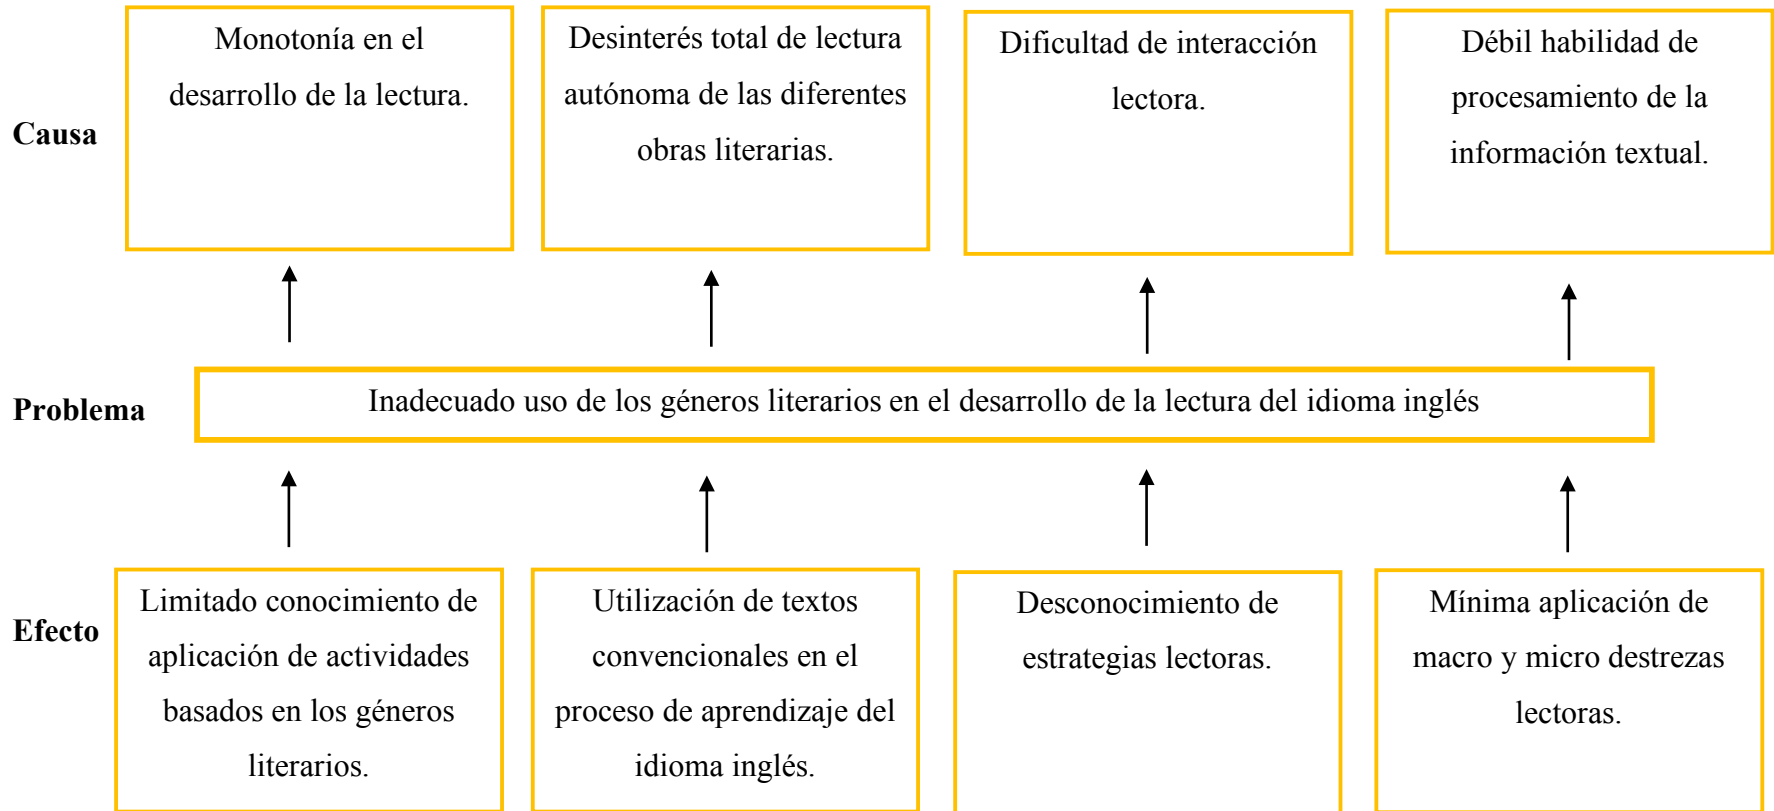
Causa

Monotonía en el desarrollo de la lectura.

Desinterés total de lectura autónoma de las diferentes obras literarias.

Dificultad de interacción lectora.

Débil habilidad de procesamiento de la información textual.

Problema

Inadecuado uso de los géneros literarios en el desarrollo de la lectura del idioma inglés

Efecto

Limitado conocimiento de aplicación de actividades basados en los géneros literarios.

Utilización de textos convencionales en el proceso de aprendizaje del idioma inglés.

Desconocimiento de estrategias lectoras.

Mínima aplicación de macro y micro destrezas lectoras.